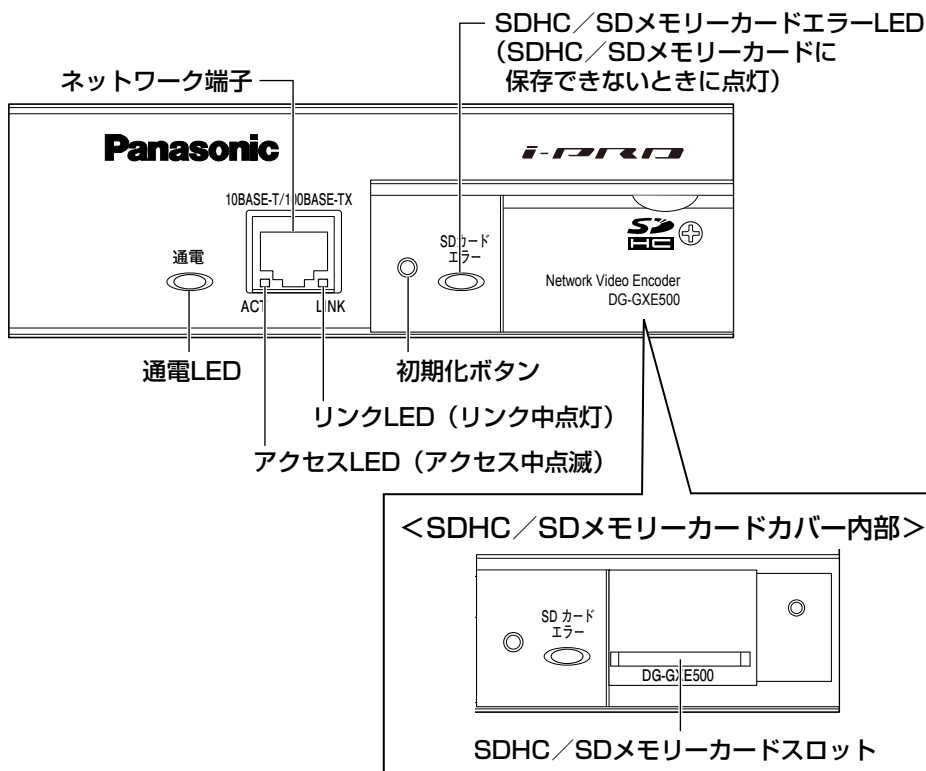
SDHC／SDメモリーカードエラーLED
（SDHC／SDメモリーカードに
保存できないときに点灯）

ネットワーク端子

Panasonic

i-PRO

10BASE-T/100BASE-TX

通電

ACT

LINK

SD カード
エラー

Network Video Encoder
DG-GXE500

通電LED

初期化ボタン

リンクLED（リンク中点灯）

アクセスLED（アクセス中点滅）

＜SDHC／SDメモリーカードカバー内部＞

SD カード
エラー

DG-GXE500

SDHC／SDメモリーカードスロット